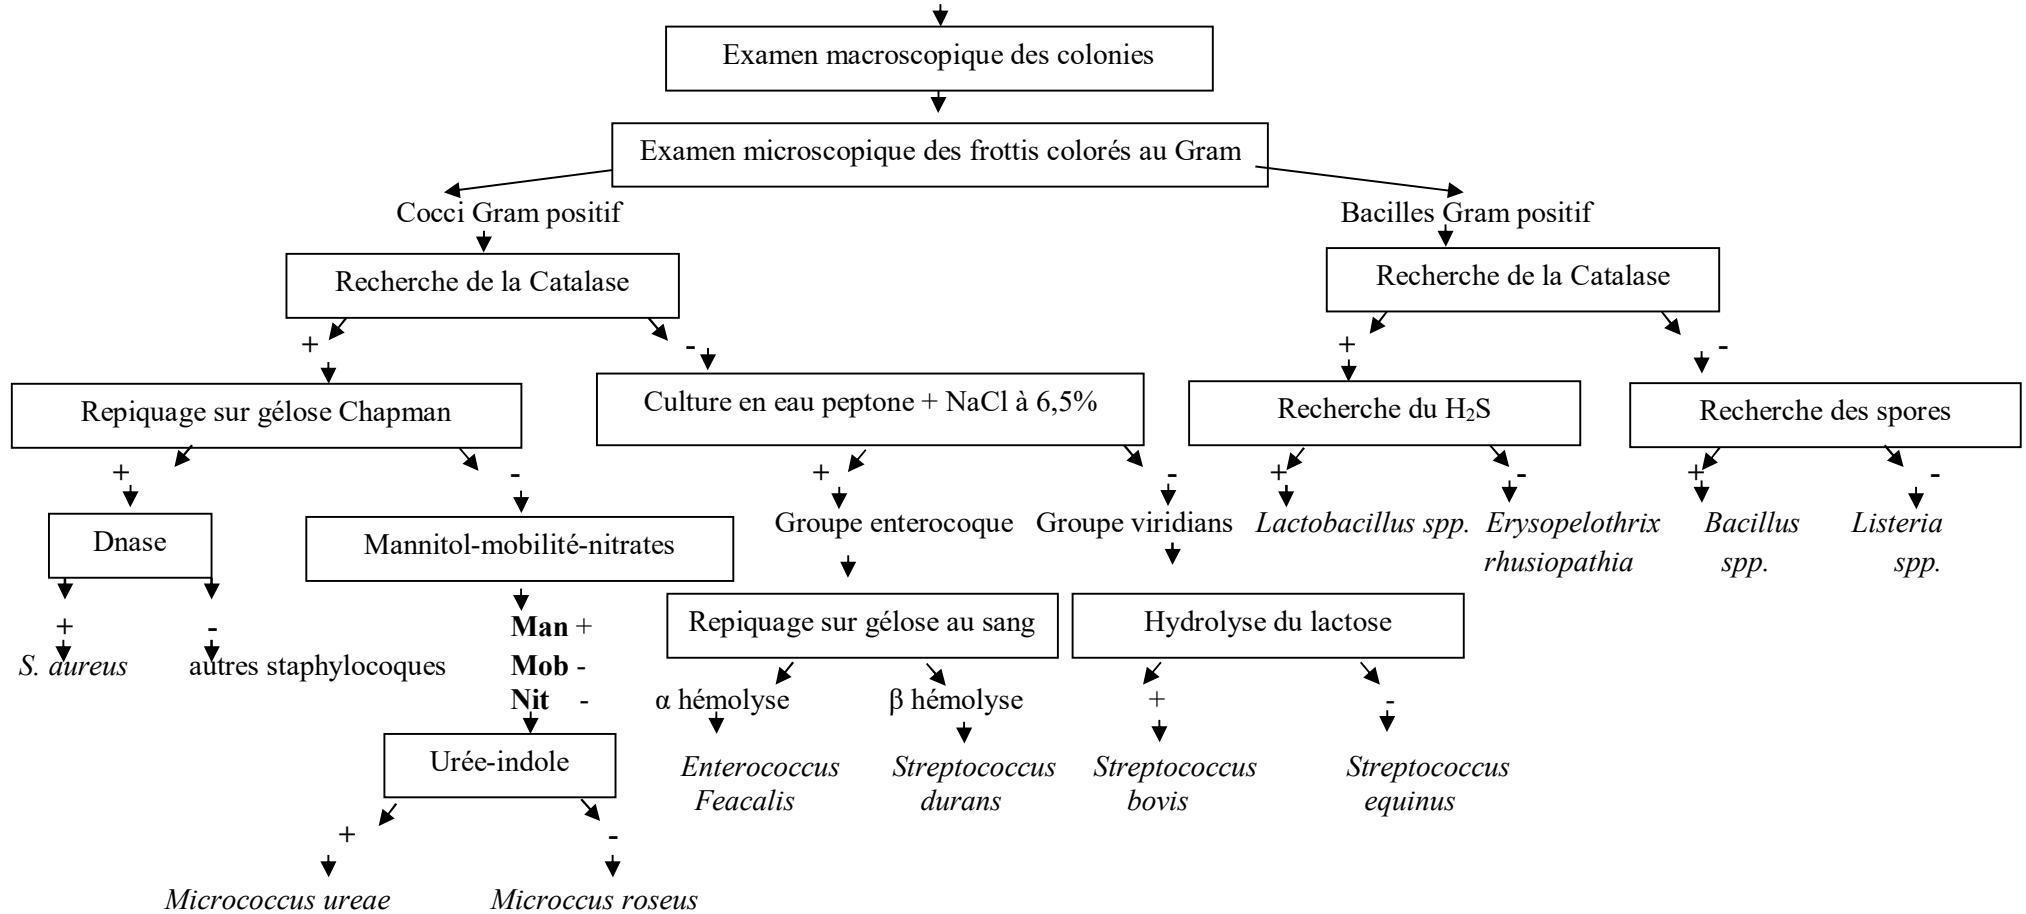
Examen macroscopique des colonies

Examen microscopique des frottis colorés au Gram

Cocci Gram positif

Bacilles Gram positif

Recherche de la Catalase

Recherche de la Catalase

+

-

+

-

Repiquage sur gélose Chapman

Culture en eau peptone + NaCl à 6,5%

Recherche du $H_2S$

Recherche des spores

+

-

+

-

+

-

+

-

Dnase

Mannitol-mobilité-nitrates

Groupe enterocoque

Groupe viridians

*Lactobacillus spp.*

*Erysopelothrix rhusiopathia*

*Bacillus spp.*

*Listeria spp.*

+

-

*S. aureus*

autres staphylocoques

**Man** +
**Mob** -
**Nit** -

Repiquage sur gélose au sang

Hydrolyse du lactose

α hémolyse

β hémolyse

+

-

*Enterococcus Feacalis*

*Streptococcus durans*

*Streptococcus bovis*

*Streptococcus equinus*

Urée-indole

+

-

*Micrococcus ureae*

*Microccus roseus*